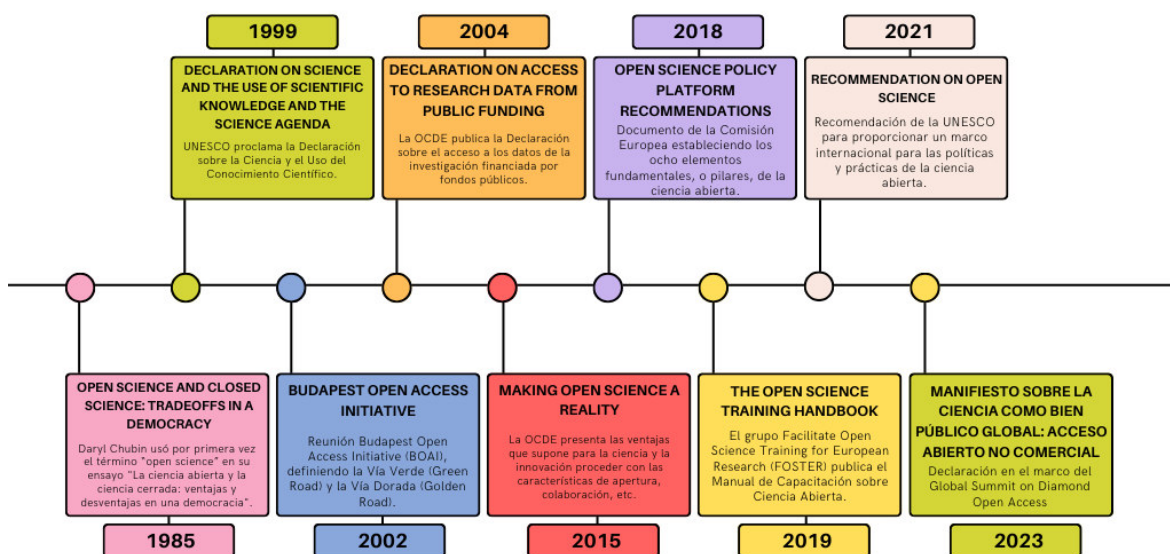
1999

DECLARATION ON SCIENCE AND THE USE OF SCIENTIFIC KNOWLEDGE AND THE SCIENCE AGENDA

UNESCO proclama la Declaración sobre la Ciencia y el Uso del Conocimiento Científico.

2004

DECLARATION ON ACCESS TO RESEARCH DATA FROM PUBLIC FUNDING

La OCDE publica la Declaración sobre el acceso a los datos de la investigación financiada por fondos públicos.

2018

OPEN SCIENCE POLICY PLATFORM RECOMMENDATIONS

Documento de la Comisión Europea estableciendo los ocho elementos fundamentales, o pilares, de la ciencia abierta.

2021

RECOMMENDATION ON OPEN SCIENCE

Recomendación de la UNESCO para proporcionar un marco internacional para las políticas y prácticas de la ciencia abierta.

OPEN SCIENCE AND CLOSED SCIENCE: TRADEOFFS IN A DEMOCRACY

Daryl Chubin usó por primera vez el término "open science" en su ensayo "La ciencia abierta y la ciencia cerrada: ventajas y desventajas en una democracia".

1985

BUDAPEST OPEN ACCESS INITIATIVE

Reunión Budapest Open Access Initiative (BOAI), definiendo la Vía Verde (Green Road) y la Vía Dorada (Golden Road).

2002

MAKING OPEN SCIENCE A REALITY

La OCDE presenta las ventajas que supone para la ciencia y la innovación proceder con las características de apertura, colaboración, etc.

2015

THE OPEN SCIENCE TRAINING HANDBOOK

El grupo Facilitate Open Science Training for European Research (FOSTER) publica el Manual de Capacitación sobre Ciencia Abierta.

2019

MANIFIESTO SOBRE LA CIENCIA COMO BIEN PÚBLICO GLOBAL: ACCESO ABIERTO NO COMERCIAL

Declaración en el marco del Global Summit on Diamond Open Access

2023